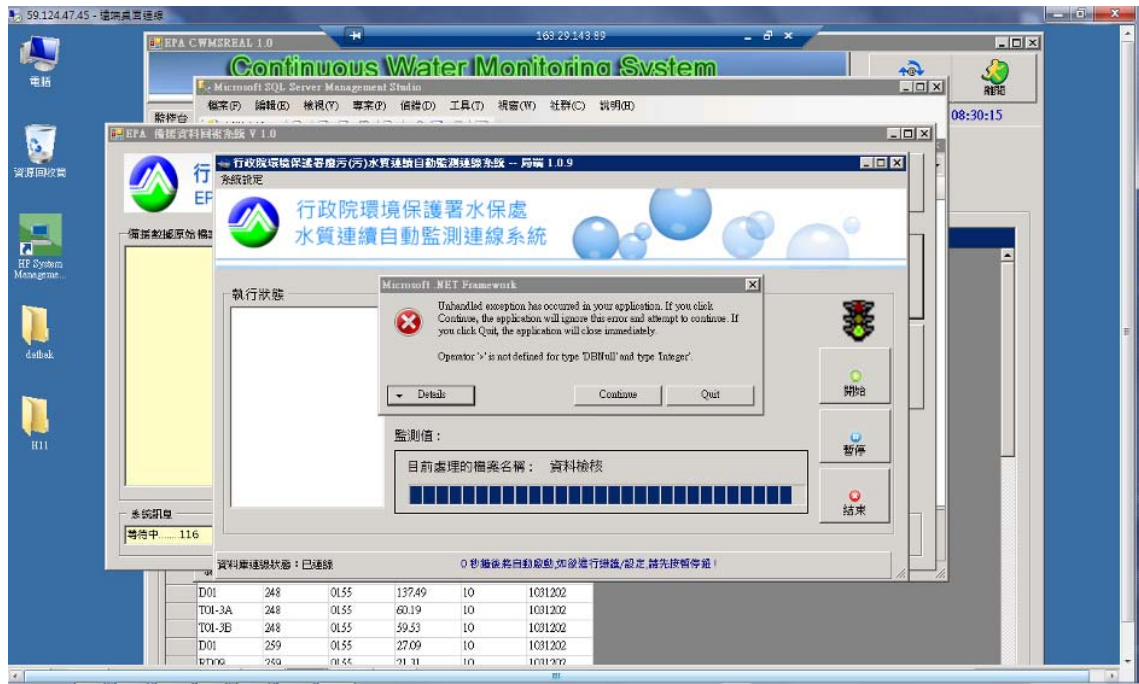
59.124.47.45 - 遠端桌面連線

163.29.143.89

電腦

資源回收筒

HP System Manageme...

datbak

H11

EPA CWMSREAL 1.0

Continuous Water Monitoring System

離開

08:30:15

Microsoft SQL Server Management Studio

檔案(F) 編輯(E) 檢視(V) 專案(P) 偵錯(D) 工具(T) 視窗(W) 社群(C) 說明(H)

EPA 備援資料回補系統 V 1.0

行

EP

備援數據原始檔

系統訊息

等待中......116

行政院環境保護署廢污(汙)水質連續自動監測連線系統 -- 局端 1.0.9

系統設定

行政院環境保護署水保處
水質連續自動監測連線系統

執行狀態

Microsoft .NET Framework

Unhandled exception has occurred in your application. If you click Continue, the application will ignore this error and attempt to continue. If you click Quit, the application will close immediately.

Operator '>' is not defined for type 'DBNull' and type 'Integer'.

Details

Continue

Quit

開始

暫停

結束

監測值：

目前處理的檔案名稱： 資料檢核

資料庫連線狀態：已連線

0 秒鐘後將自動啟動,如欲進行維護/設定,請先按暫停鈕！

| D01 | 248 | 0155 | 137.49 | 10 | 1031202 |
|---|---|---|---|---|---|
| T01-3A | 248 | 0155 | 60.19 | 10 | 1031202 |
| T01-3B | 248 | 0155 | 59.53 | 10 | 1031202 |
| D01 | 259 | 0155 | 27.09 | 10 | 1031202 |
| RD09 | 259 | 0155 | 21.31 | 10 | 1031202 |